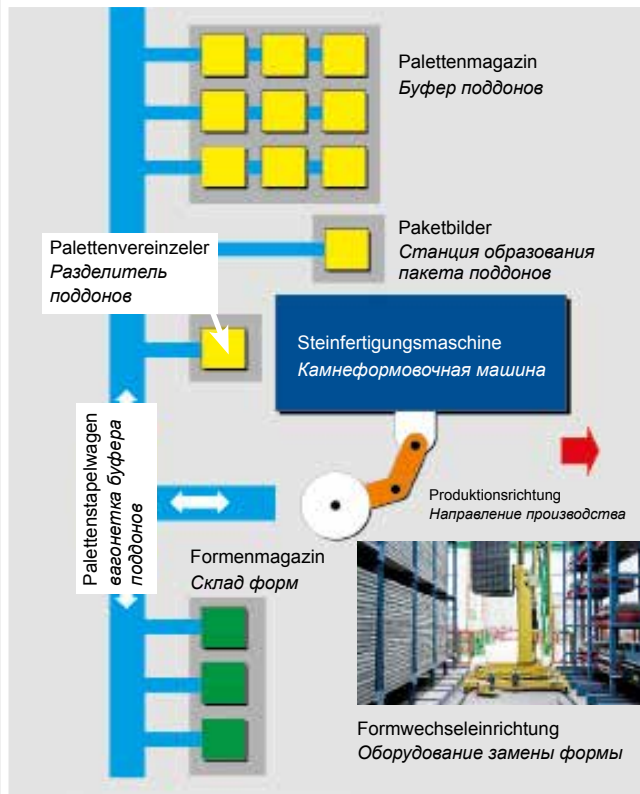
Palettenmagazin
Буфер поддонов

Paketbilder
Станция образования пакета поддонов

Palettenvereinzeler
Разделитель поддонов

Steinfertigungsmaschine
Камнеформовочная машина

Palettenstapelwagen
вагонетка буфера поддонов

Produktionsrichtung
Направление производства

Formenmagazin
Склад форм

Formwechseleinrichtung
Оборудование замены формы